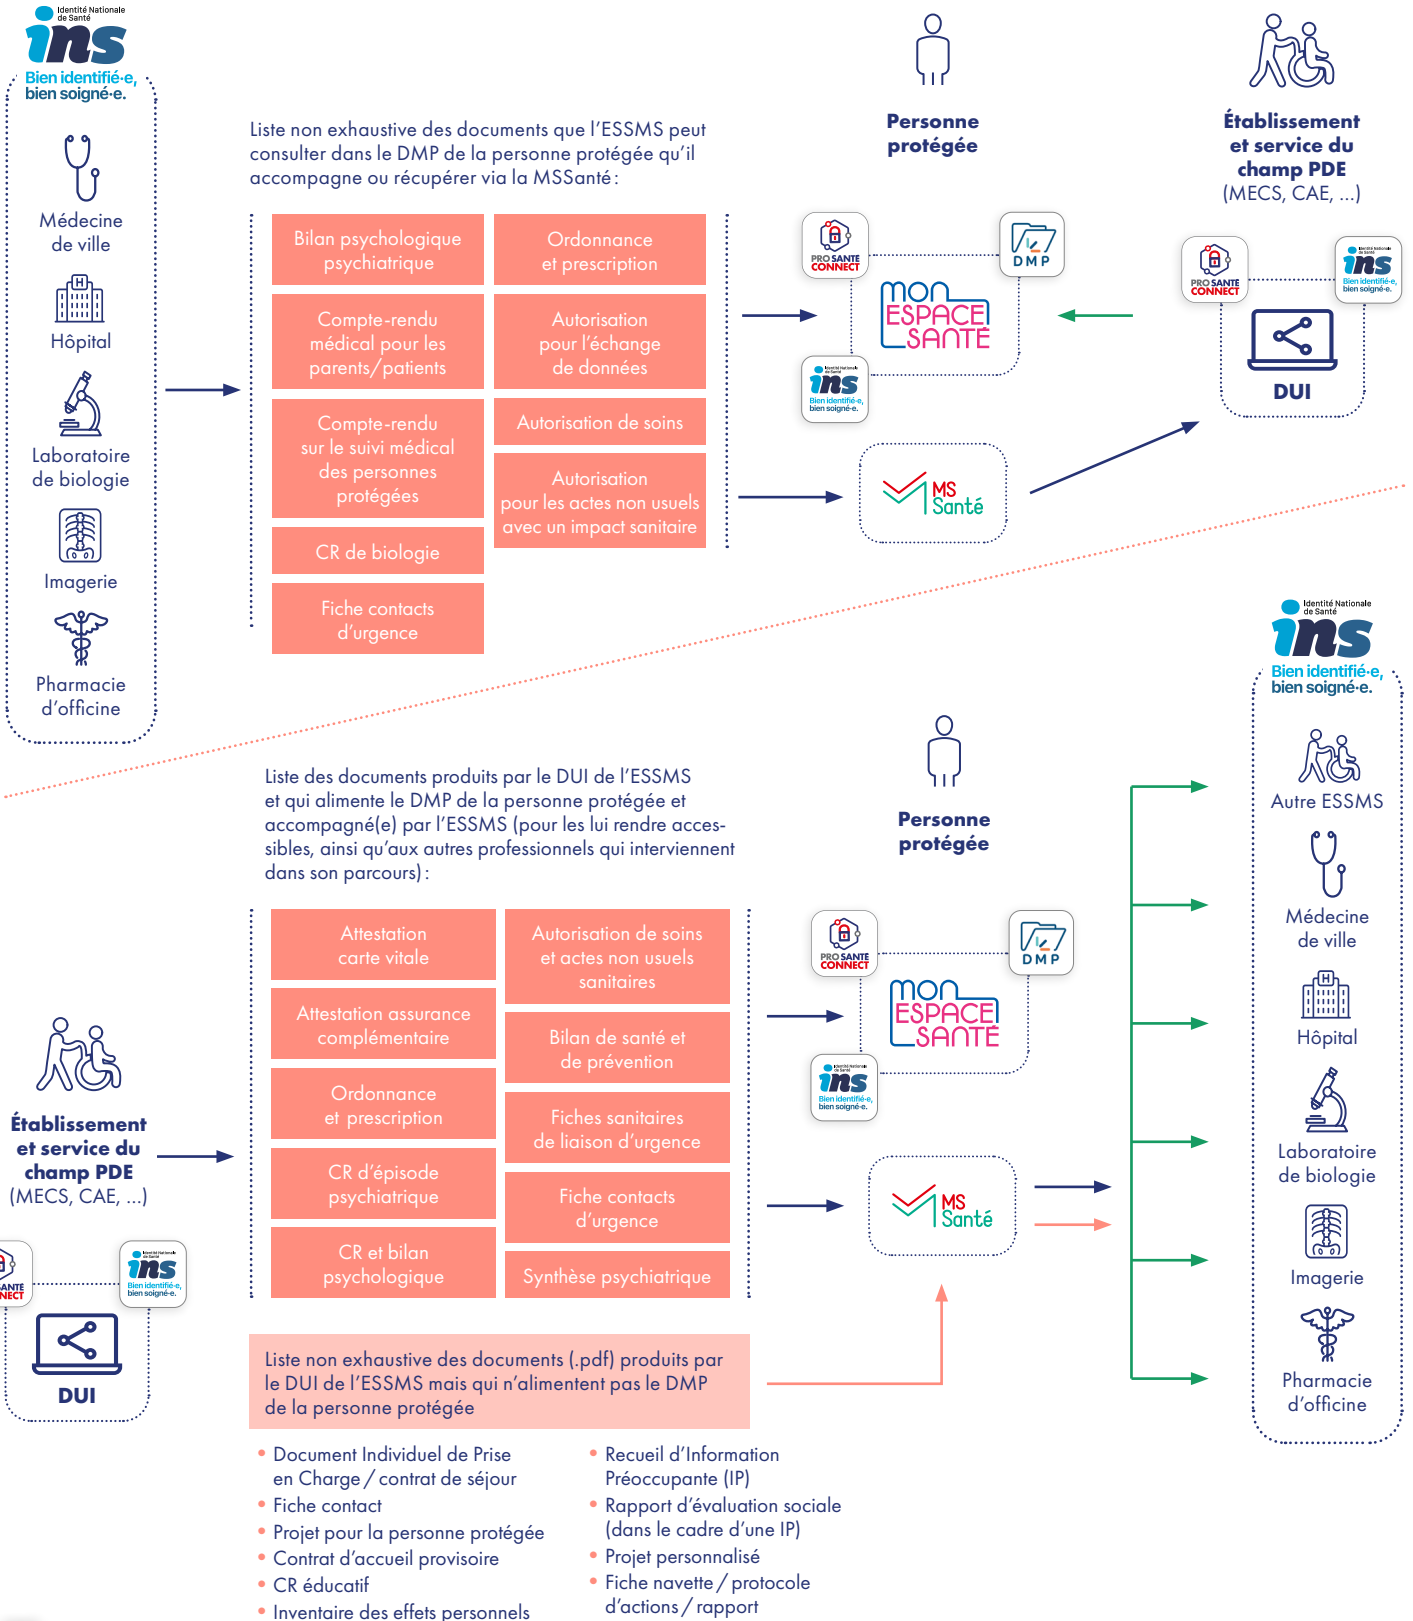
Identité Nationale de Santé
ins
Bien identifié·e, bien soigné·e.

Médecine de ville
Hôpital
Laboratoire de biologie
Imagerie
Pharmacie d'officine

Liste non exhaustive des documents que l'ESSMS peut consulter dans le DMP de la personne protégée qu'il accompagne ou récupérer via la MSSanté :

Bilan psychologique psychiatrique
Ordonnance et prescription
Compte-rendu médical pour les parents/patients
Autorisation pour l'échange de données
Compte-rendu sur le suivi médical des personnes protégées
Autorisation de soins
Autorisation pour les actes non usuels avec un impact sanitaire
CR de biologie
Fiche contacts d'urgence

Personne protégée

PRO SANTE CONNECT
DMP
mon ESPACE SANTÉ
ins Bien identifié·e, bien soigné·e.
MS Santé

Établissement et service du champ PDE (MECS, CAE, ...)
PRO SANTE CONNECT
ins Bien identifié·e, bien soigné·e.
DUI

Identité Nationale de Santé
ins
Bien identifié·e, bien soigné·e.

Liste des documents produits par le DUI de l'ESSMS et qui alimente le DMP de la personne protégée et accompagné(e) par l'ESSMS (pour les lui rendre accessibles, ainsi qu'aux autres professionnels qui interviennent dans son parcours) :

Attestation carte vitale
Autorisation de soins et actes non usuels sanitaires
Attestation assurance complémentaire
Bilan de santé et de prévention
Ordonnance et prescription
Fiches sanitaires de liaison d'urgence
CR d'épisode psychiatrique
Fiche contacts d'urgence
CR et bilan psychologique
Synthèse psychiatrique

Personne protégée

PRO SANTE CONNECT
DMP
mon ESPACE SANTÉ
ins Bien identifié·e, bien soigné·e.
MS Santé

Établissement et service du champ PDE (MECS, CAE, ...)
SANTÉ NECT
ins Bien identifié·e, bien soigné·e.
DUI

Autre ESSMS
Médecine de ville
Hôpital
Laboratoire de biologie
Imagerie
Pharmacie d'officine

Liste non exhaustive des documents (.pdf) produits par le DUI de l'ESSMS mais qui n'alimentent pas le DMP de la personne protégée

• Document Individuel de Prise en Charge / contrat de séjour
• Fiche contact
• Projet pour la personne protégée
• Contrat d'accueil provisoire
• CR éducatif
• Inventaire des effets personnels
• Recueil d'Information Préoccupante (IP)
• Rapport d'évaluation sociale (dans le cadre d'une IP)
• Projet personnalisé
• Fiche navette / protocole d'actions / rapport